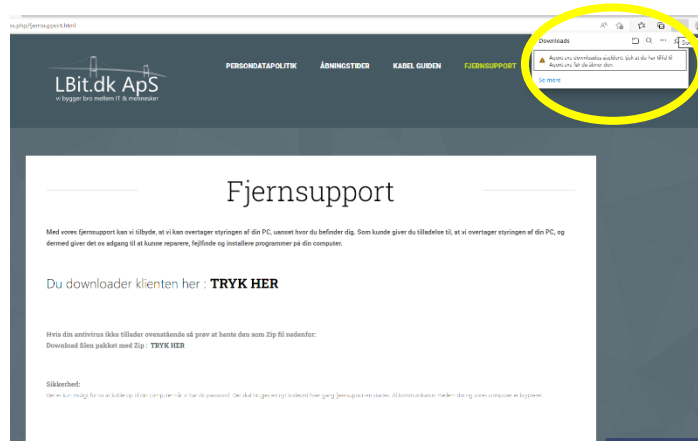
es.php/fjernsupport.html

LBit.dk ApS
vi bygger bro mellem IT & mennesker

PERSONDATAPOLITIK
ÅBNINGSTIDER
KABEL GUIDEN
FJERNSUPPORT

Downloads

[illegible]

Se mere

Fjernsupport

Med vores fjernsupport kan vi tilbyde, at vi kan overtager styringen af din PC, uanset hvor du befinder dig. Som kunde giver du tilladelse til, at vi overtager styringen af din PC, og dermed giver det os adgang til at kunne reparere, fejlfinde og installere programmer på din computer.

Du downloader klienten her : TRYK HER

Hvis din antivirus ikke tillader ovenstående så prøv at hente den som Zip fil nedenfor:
Download filen pakket med Zip : TRYK HER

Sikkerhed:
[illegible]